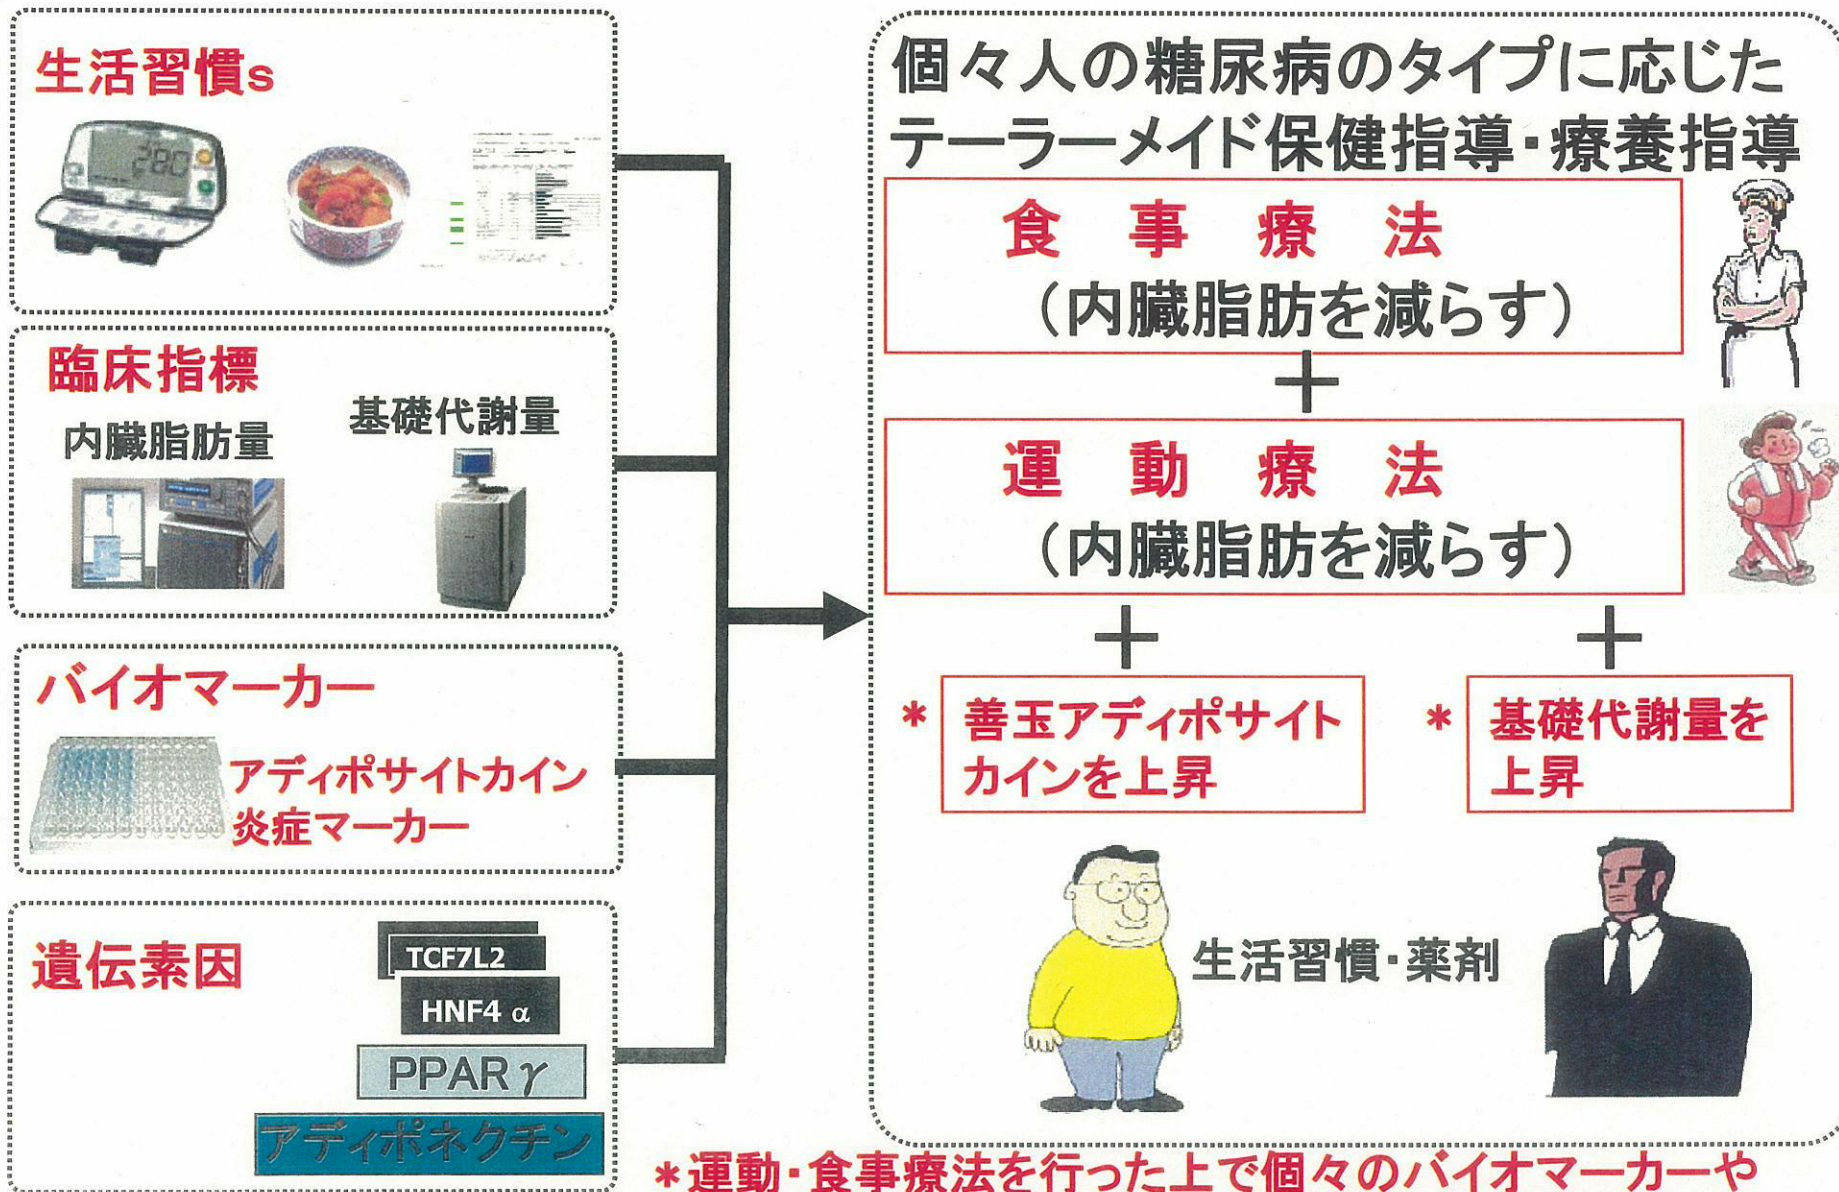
生活習慣s

280

臨床指標

内臓脂肪量

基礎代謝量

バイオマーカー

アディポサイトカイン
炎症マーカー

遺伝素因

TCF7L2

HNF4 α

PPAR γ

アディポネクチン

個々人の糖尿病のタイプに応じた
テーラーメイド保健指導・療養指導

食 事 療 法
（内臓脂肪を減らす）

＋

運 動 療 法
（内臓脂肪を減らす）

＋ ＋

＊ 善玉アディポサイトカインを上昇

＊ 基礎代謝量を上昇

生活習慣・薬剤

＊運動・食事療法を行った上で個々のバイオマーカーや